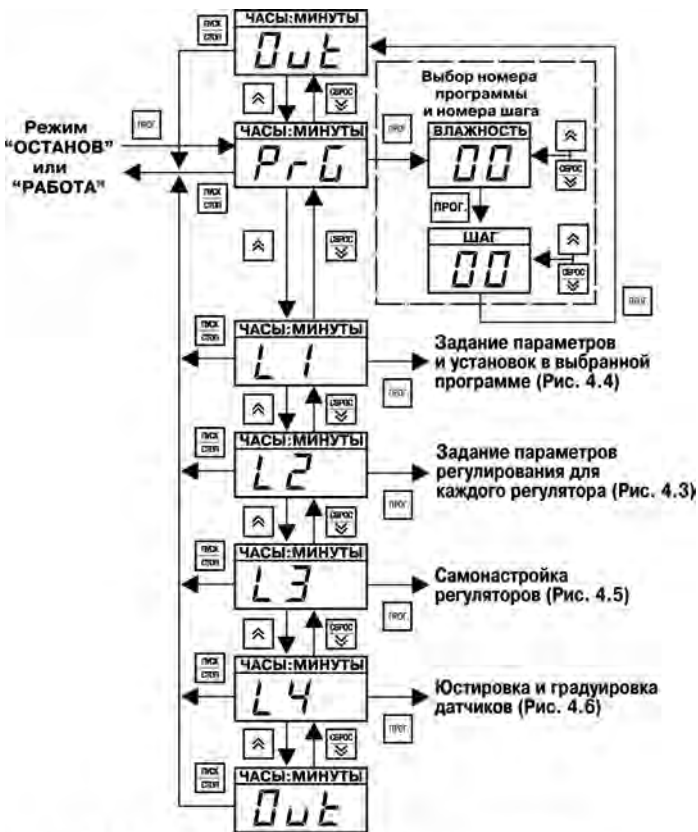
ПУСК СТОП
ЧАСЫ:МИНУТЫ
Out
СБРОС
Выбор номера программы и номера шага
Режим "ОСТАНОВ" или "РАБОТА"
ПРОГ
ЧАСЫ:МИНУТЫ
PrG
ПРОГ
ВЛАЖНОСТЬ
00
СБРОС
ПУСК СТОП
ПРОГ.
ШАГ
00
СБРОС
СБРОС
ПРОГ
ПУСК СТОП
ЧАСЫ:МИНУТЫ
L1
Задание параметров и установок в выбранной программе (Рис. 4.4)
ПРОГ
СБРОС
ПУСК СТОП
ЧАСЫ:МИНУТЫ
L2
Задание параметров регулирования для каждого регулятора (Рис. 4.3)
ПРОГ
СБРОС
ПУСК СТОП
ЧАСЫ:МИНУТЫ
L3
Самонастройка регуляторов (Рис. 4.5)
ПРОГ
СБРОС
ПУСК СТОП
ЧАСЫ:МИНУТЫ
L4
Юстировка и градуировка датчиков (Рис. 4.6)
ПРОГ
СБРОС
ПУСК СТОП
ЧАСЫ:МИНУТЫ
Out